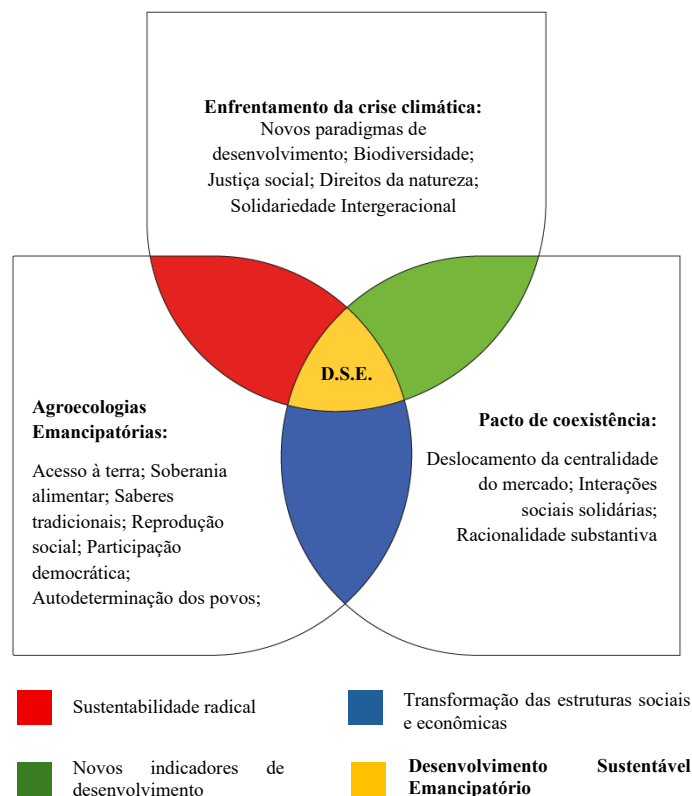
**Enfrentamento da crise climática:**
Novos paradigmas de desenvolvimento; Biodiversidade; Justiça social; Direitos da natureza; Solidariedade Intergeracional

D.S.E.

**Agroecologias Emancipatórias:**

Acesso à terra; Soberania alimentar; Saberes tradicionais; Reprodução social; Participação democrática; Autodeterminação dos povos;

**Pacto de coexistência:**

Deslocamento da centralidade do mercado; Interações sociais solidárias; Racionalidade substantiva

Sustentabilidade radical

Transformação das estruturas sociais e econômicas

Novos indicadores de desenvolvimento

**Desenvolvimento Sustentável Emancipatório**